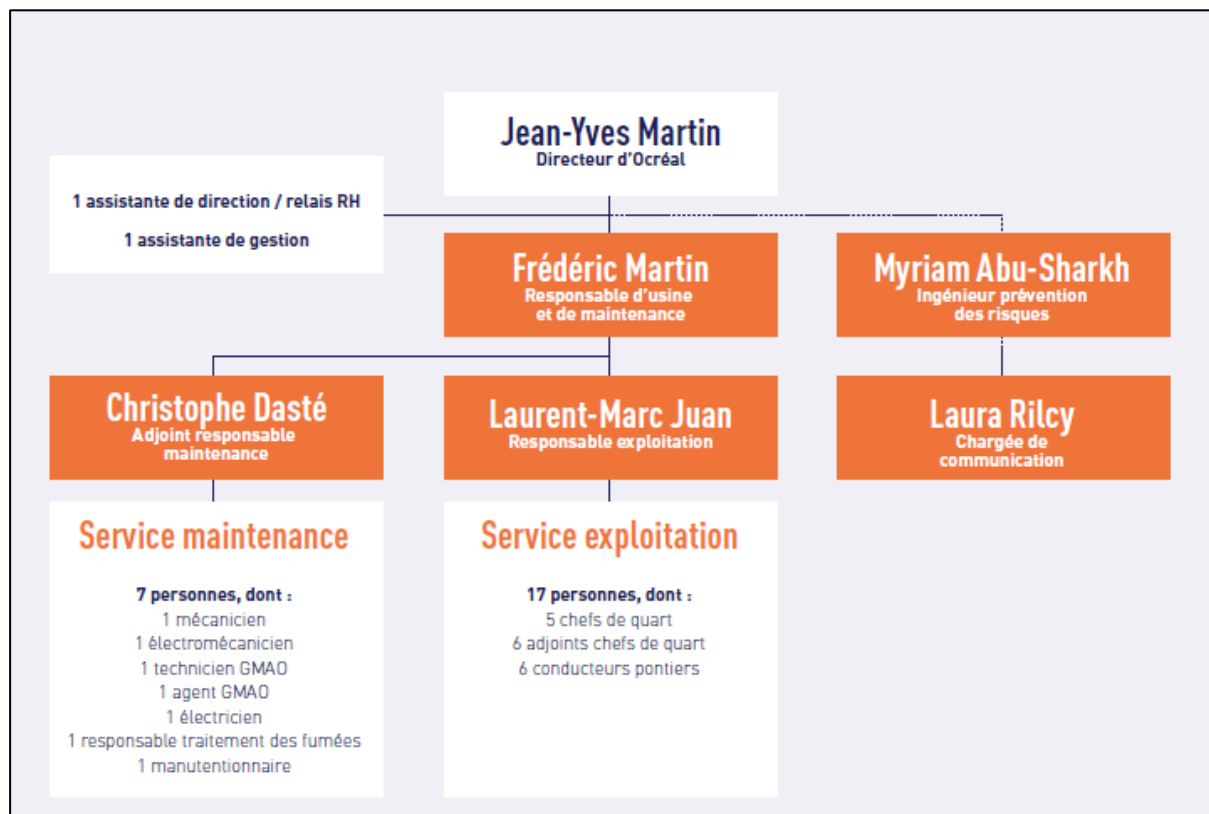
Jean-Yves Martin
Directeur d'Ocréal

1 assistante de direction / relais RH

1 assistante de gestion

Frédéric Martin
Responsable d'usine et de maintenance

Myriam Abu-Sharkh
Ingénieur prévention des risques

Christophe Dasté
Adjoint responsable maintenance

Laurent-Marc Juan
Responsable exploitation

Laura Rilcy
Chargée de communication

Service maintenance

7 personnes, dont :
1 mécanicien
1 électromécanicien
1 technicien GMAO
1 agent GMAO
1 électricien
1 responsable traitement des fumées
1 manutentionnaire

Service exploitation

17 personnes, dont :
5 chefs de quart
6 adjoints chefs de quart
6 conducteurs pontiers